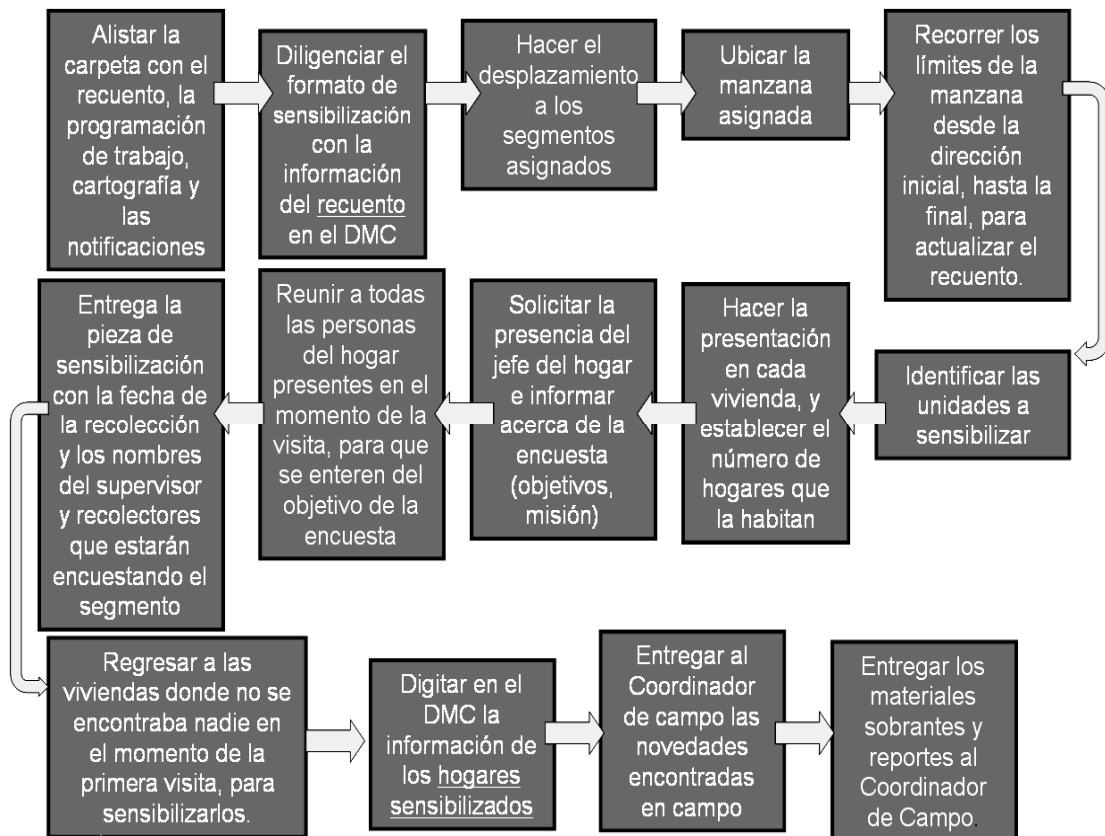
Alistar la carpeta con el recuento, la programación de trabajo, cartografía y las notificaciones

Diligenciar el formato de sensibilización con la información del recuento en el DMC

Hacer el desplazamiento a los segmentos asignados

Ubicar la manzana asignada

Recorrer los límites de la manzana desde la dirección inicial, hasta la final, para actualizar el recuento.

Identificar las unidades a sensibilizar

Hacer la presentación en cada vivienda, y establecer el número de hogares que la habitan

Solicitar la presencia del jefe del hogar e informar acerca de la encuesta (objetivos, misión)

Reunir a todas las personas del hogar presentes en el momento de la visita, para que se enteren del objetivo de la encuesta

Entrega la pieza de sensibilización con la fecha de la recolección y los nombres del supervisor y recolectores que estarán encuestando el segmento

Regresar a las viviendas donde no se encontraba nadie en el momento de la primera visita, para sensibilizarlos.

Digitar en el DMC la información de los hogares sensibilizados

Entregar al Coordinador de campo las novedades encontradas en campo

Entregar los materiales sobrantes y reportes al Coordinador de Campo.